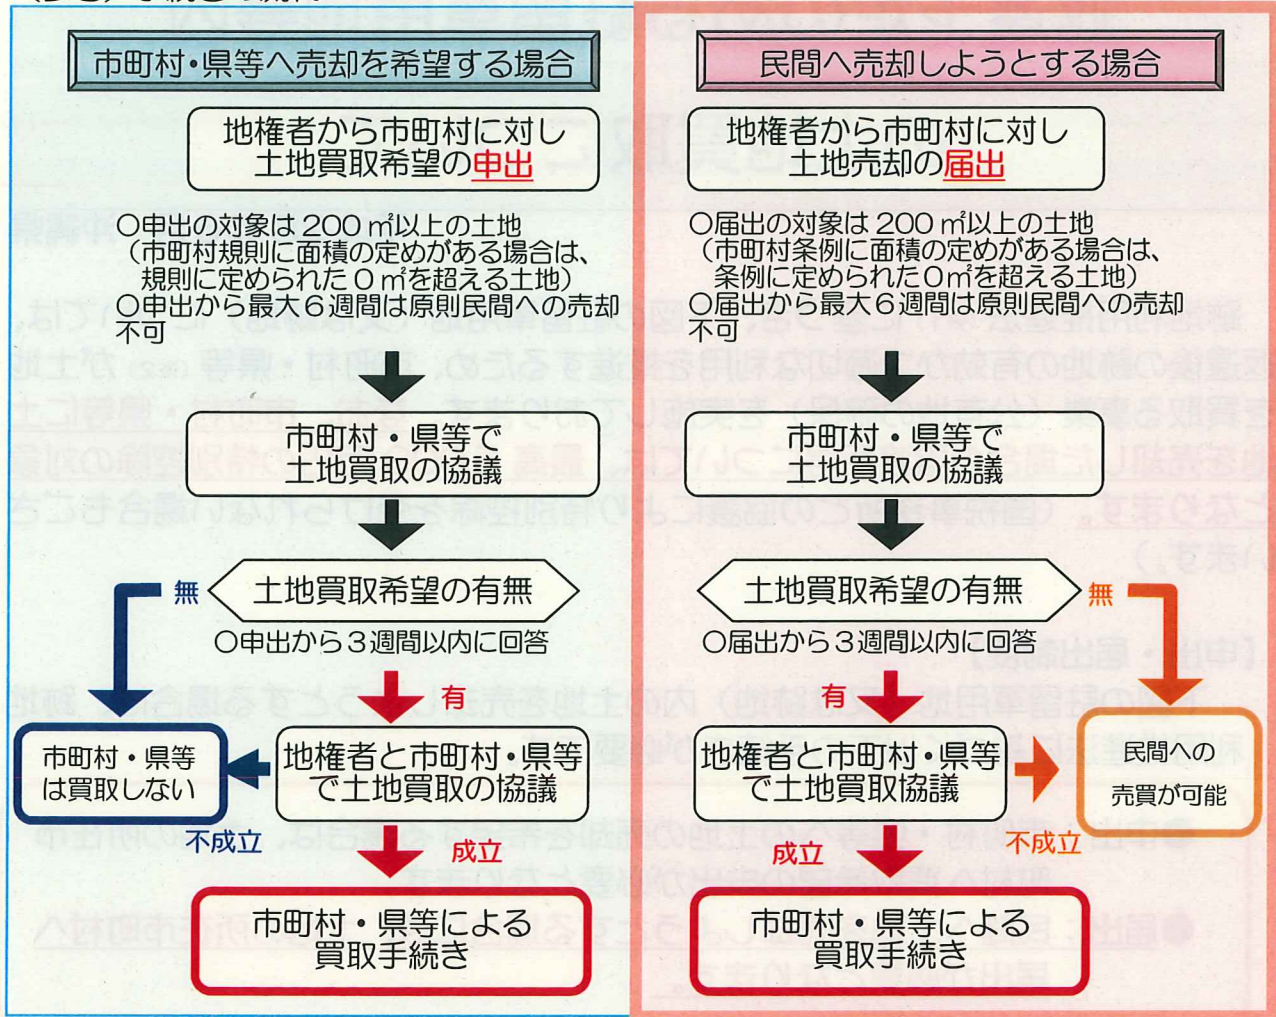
市町村・県等へ売却を希望する場合

地権者から市町村に対し土地買取希望の申出

○申出の対象は200㎡以上の土地（市町村規則に面積の定めがある場合は、規則に定められた０㎡を超える土地）
○申出から最大６週間は原則民間への売却不可

市町村・県等で土地買取の協議

土地買取希望の有無

○申出から３週間以内に回答

無

有

市町村・県等は買取しない

地権者と市町村・県等で土地買取の協議

不成立

成立

市町村・県等による買取手続き

民間へ売却しようとする場合

地権者から市町村に対し土地売却の届出

○届出の対象は200㎡以上の土地（市町村条例に面積の定めがある場合は、条例に定められた０㎡を超える土地）
○届出から最大６週間は原則民間への売却不可

市町村・県等で土地買取の協議

土地買取希望の有無

○届出から３週間以内に回答

無

有

地権者と市町村・県等で土地買取協議

不成立

民間への売買が可能

成立

市町村・県等による買取手続き